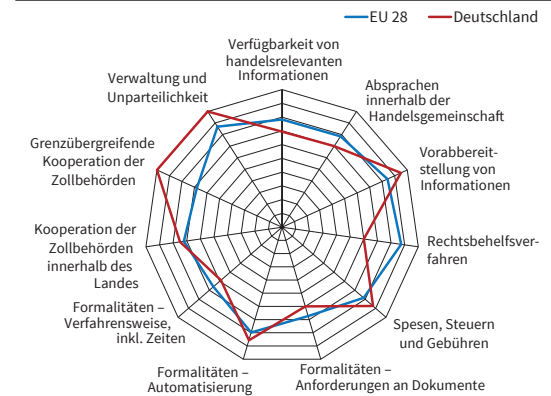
EU 28
Deutschland

Verfügbarkeit von handelsrelevanten Informationen

Absprachen innerhalb der Handelsgemeinschaft

Vorabbereitstellung von Informationen

Rechtsbehelfsverfahren

Spesen, Steuern und Gebühren

Formalitäten – Anforderungen an Dokumente

Formalitäten – Automatisierung

Formalitäten – Verfahrensweise, inkl. Zeiten

Kooperation der Zollbehörden innerhalb des Landes

Grenzübergreifende Kooperation der Zollbehörden

Verwaltung und Unparteilichkeit